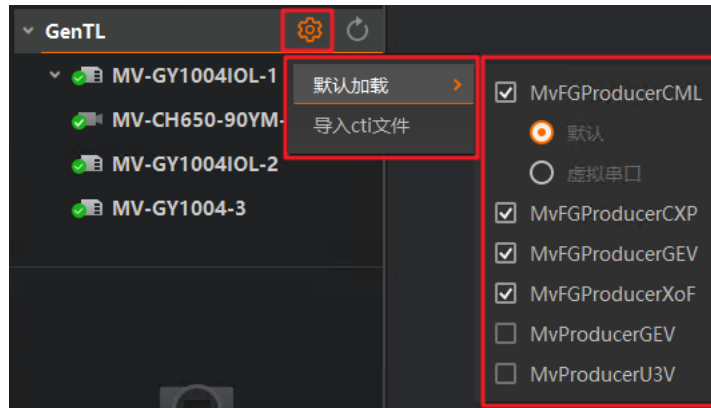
GenTL

MV-GY1004IOL-1

MV-CH650-90YM-

MV-GY1004IOL-2

MV-GY1004-3

默认加载 >

导入cti文件

MvFGProducerCML

默认

虚拟串口

MvFGProducerCXP

MvFGProducerGEV

MvFGProducerXoF

MvProducerGEV

MvProducerU3V